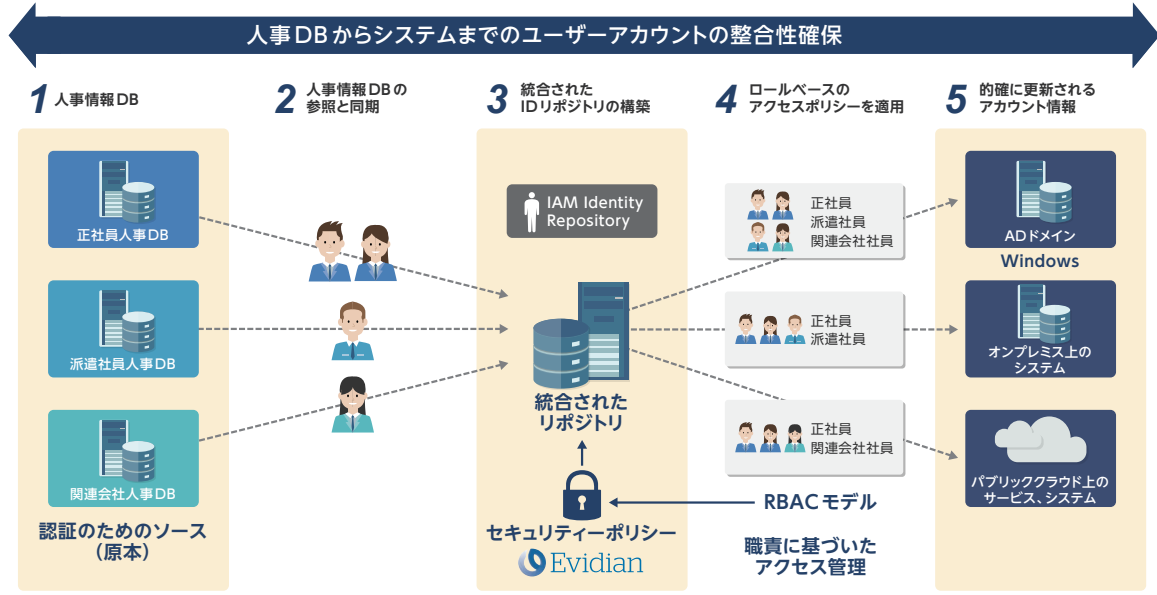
人事DBからシステムまでのユーザーアカウントの整合性確保

1 人事情報DB

2 人事情報DBの参照と同期

3 統合されたIDリポジトリの構築

4 ロールベースのアクセスポリシーを適用

5 的確に更新されるアカウント情報

正社員人事DB

派遣社員人事DB

関連会社人事DB

認証のためのソース（原本）

IAM Identity Repository

統合されたリポジトリ

セキュリティーポリシー

Evidian

正社員
派遣社員
関連会社社員

正社員
派遣社員

正社員
関連会社社員

RBACモデル

職責に基づいたアクセス管理

ADドメイン

Windows

オンプレミス上のシステム

パブリッククラウド上のサービス、システム